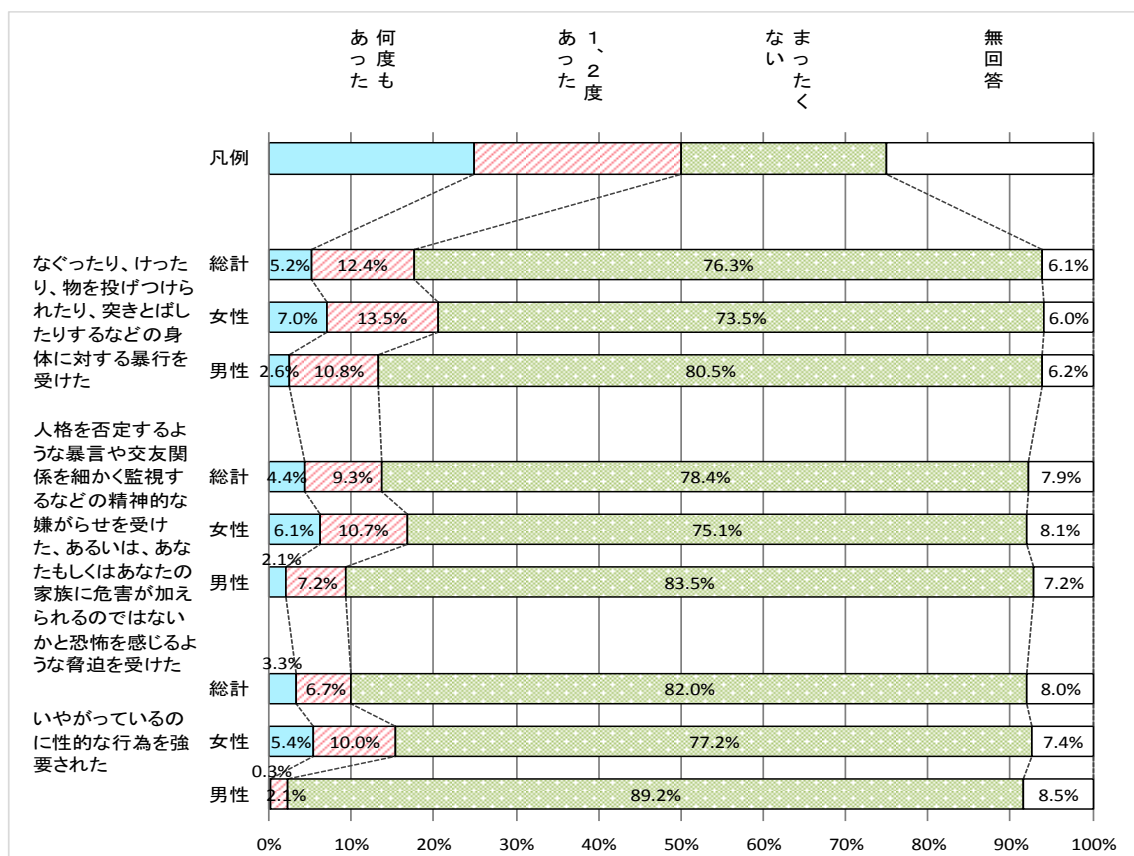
何度もあった
1、2度あった
まったくない
無回答

凡例

なぐったり、けったり、物を投げつけられたり、突きとばしたりするなどの身体に対する暴行を受けた

総計 5.2% 12.4% 76.3% 6.1%
女性 7.0% 13.5% 73.5% 6.0%
男性 2.6% 10.8% 80.5% 6.2%

人格を否定するような暴言や交友関係を細かく監視するなどの精神的な嫌がらせを受けた、あるいは、あなたもしくはあなたの家族に危害が加えられるのではないかと恐怖を感じるような脅迫を受けた

総計 4.4% 9.3% 78.4% 7.9%
女性 6.1% 10.7% 75.1% 8.1%
男性 2.1% 7.2% 83.5% 7.2%

いやがっているのに性的な行為を強要された

総計 3.3% 6.7% 82.0% 8.0%
女性 5.4% 10.0% 77.2% 7.4%
男性 0.3% 2.1% 89.2% 8.5%

0% 10% 20% 30% 40% 50% 60% 70% 80% 90% 100%